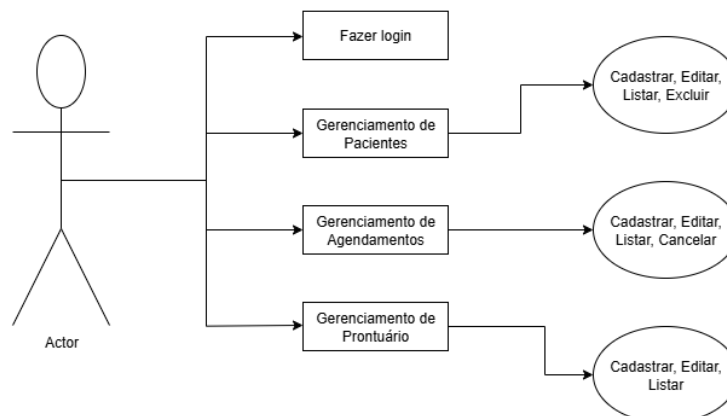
Fazer login

Gerenciamento de Pacientes

Cadastrar, Editar, Listar, Excluir

Gerenciamento de Agendamentos

Cadastrar, Editar, Listar, Cancelar

Gerenciamento de Prontuário

Cadastrar, Editar, Listar

Actor